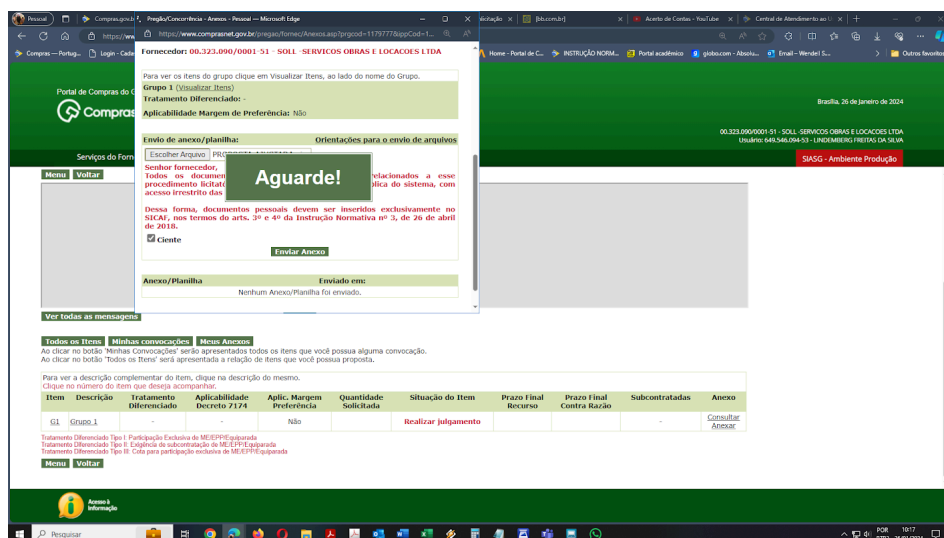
Pessoal | Compras.gov.b | Pregão/Concorrência - Anexos - Pessoal — Microsoft Edge | licitação | [bb.com.br] | Acerto de Contas - YouTube | Central de Atendimento ao U

https://www.comprasnet.gov.br/pregao/fornec/Anexos.asp?prgcod=1179777&ippCod=1...

Compras — Portug... | Login - Cade | Home - Portal de C... | INSTRUÇÃO NORM... | Portal acadêmico | globo.com - Absolu... | Email – Wendel S... | Outros favoritos

Portal de Compras do G

Compras

Brasília, 26 de Janeiro de 2024

00.323.090/0001-51 - SOLL -SERVICOS OBRAS E LOCACOES LTDA
Usuário: 649.546.094-53 - LINDEMBERG FREITAS DA SILVA

Serviços do Forn

SIASG - Ambiente Produção

Menu Voltar

Fornecedor: 00.323.090/0001-51 - SOLL -SERVICOS OBRAS E LOCACOES LTDA

Para ver os itens do grupo clique em Visualizar Itens, ao lado do nome do Grupo.

Grupo 1 (Visualizar Itens)
Tratamento Diferenciado: -
Aplicabilidade Margem de Preferência: Não

Envio de anexo/planilha: Orientações para o envio de arquivos

Escolher Arquivo PROPOSTA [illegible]

Senhor fornecedor,
Todos os documen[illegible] relacionados a esse procedimento licitat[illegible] blica do sistema, com acesso irrestrito das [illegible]

Aguarde!

Dessa forma, documentos pessoais devem ser inseridos exclusivamente no SICAF, nos termos do arts. 3º e 4º da Instrução Normativa nº 3, de 26 de abril de 2018.

Ciente

Enviar Anexo

| Anexo/Planilha | Enviado em: |
|---|---|
| Nenhum Anexo/Planilha foi enviado. | |

Ver todas as mensagens

Todos os Itens | Minhas convocações | Meus Anexos
Ao clicar no botão 'Minhas Convocações' serão apresentados todos os itens que você possua alguma convocação.
Ao clicar no botão 'Todos os Itens' será apresentada a relação de itens que você possua proposta.

Para ver a descrição complementar do item, clique na descrição do mesmo.
Clique no número do item que deseja acompanhar.

| Item | Descrição | Tratamento Diferenciado | Aplicabilidade Decreto 7174 | Aplic. Margem Preferência | Quantidade Solicitada | Situação do Item | Prazo Final Recurso | Prazo Final Contra Razão | Subcontratadas | Anexo |
|---|---|---|---|---|---|---|---|---|---|---|
| G1 | Grupo 1 | - | - | Não | | Realizar julgamento | | | - | Consultar Anexar |

Tratamento Diferenciado Tipo I: Participação Exclusiva de ME/EPP/Equiparada
Tratamento Diferenciado Tipo II: Exigência de subcontratação de ME/EPP/Equiparada
Tratamento Diferenciado Tipo III: Cota para participação exclusiva de ME/EPP/Equiparada

Menu Voltar

Acesso à Informação

Pesquisar

POR 10:17